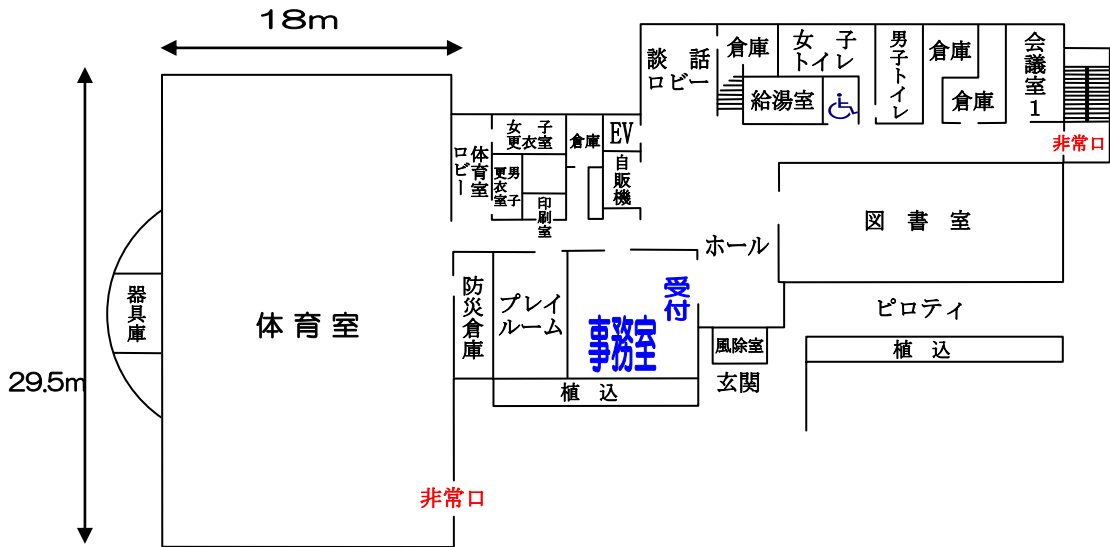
18m

29.5m

器具庫

体育室

体育室ロビー

女子更衣室

男子更衣室

印刷室

倉庫

EV

自販機

談話ロビー

倉庫

女子トイレ

給湯室

男子トイレ

倉庫

倉庫

会議室1

非常口

図書室

ホール

防災倉庫

プレイルーム

事務室

受付

風除室

玄関

ピロティ

植込

植込

非常口